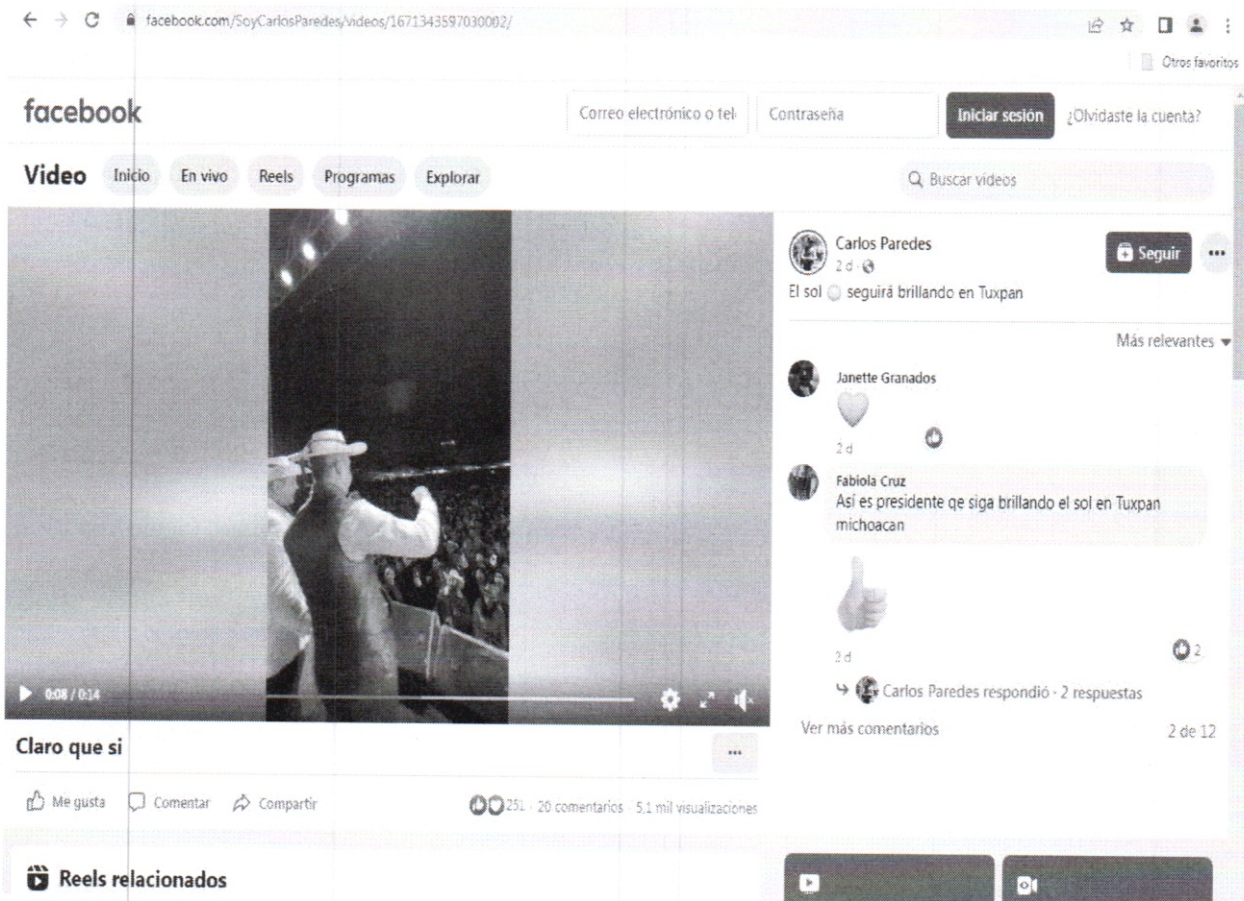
facebook.com/SoyCarlosParedes/videos/1671343597030002/

Otros favoritos

facebook

Correo electrónico o tel

Contraseña

Iniciar sesión

¿Olvidaste la cuenta?

Video

Inicio

En vivo

Reels

Programas

Explorar

Buscar videos

0:08 / 0:14

Claro que si

...

Me gusta

Comentar

Compartir

251 · 20 comentarios · 5,1 mil visualizaciones

Reels relacionados

Carlos Paredes
2 d

Seguir

...

El sol seguirá brillando en Tuxpan

Más relevantes

Janette Granados

2 d

Fabiola Cruz
Así es presidente qe siga brillando el sol en Tuxpan michoacan

2 d

2

Carlos Paredes respondió · 2 respuestas

Ver más comentarios

2 de 12